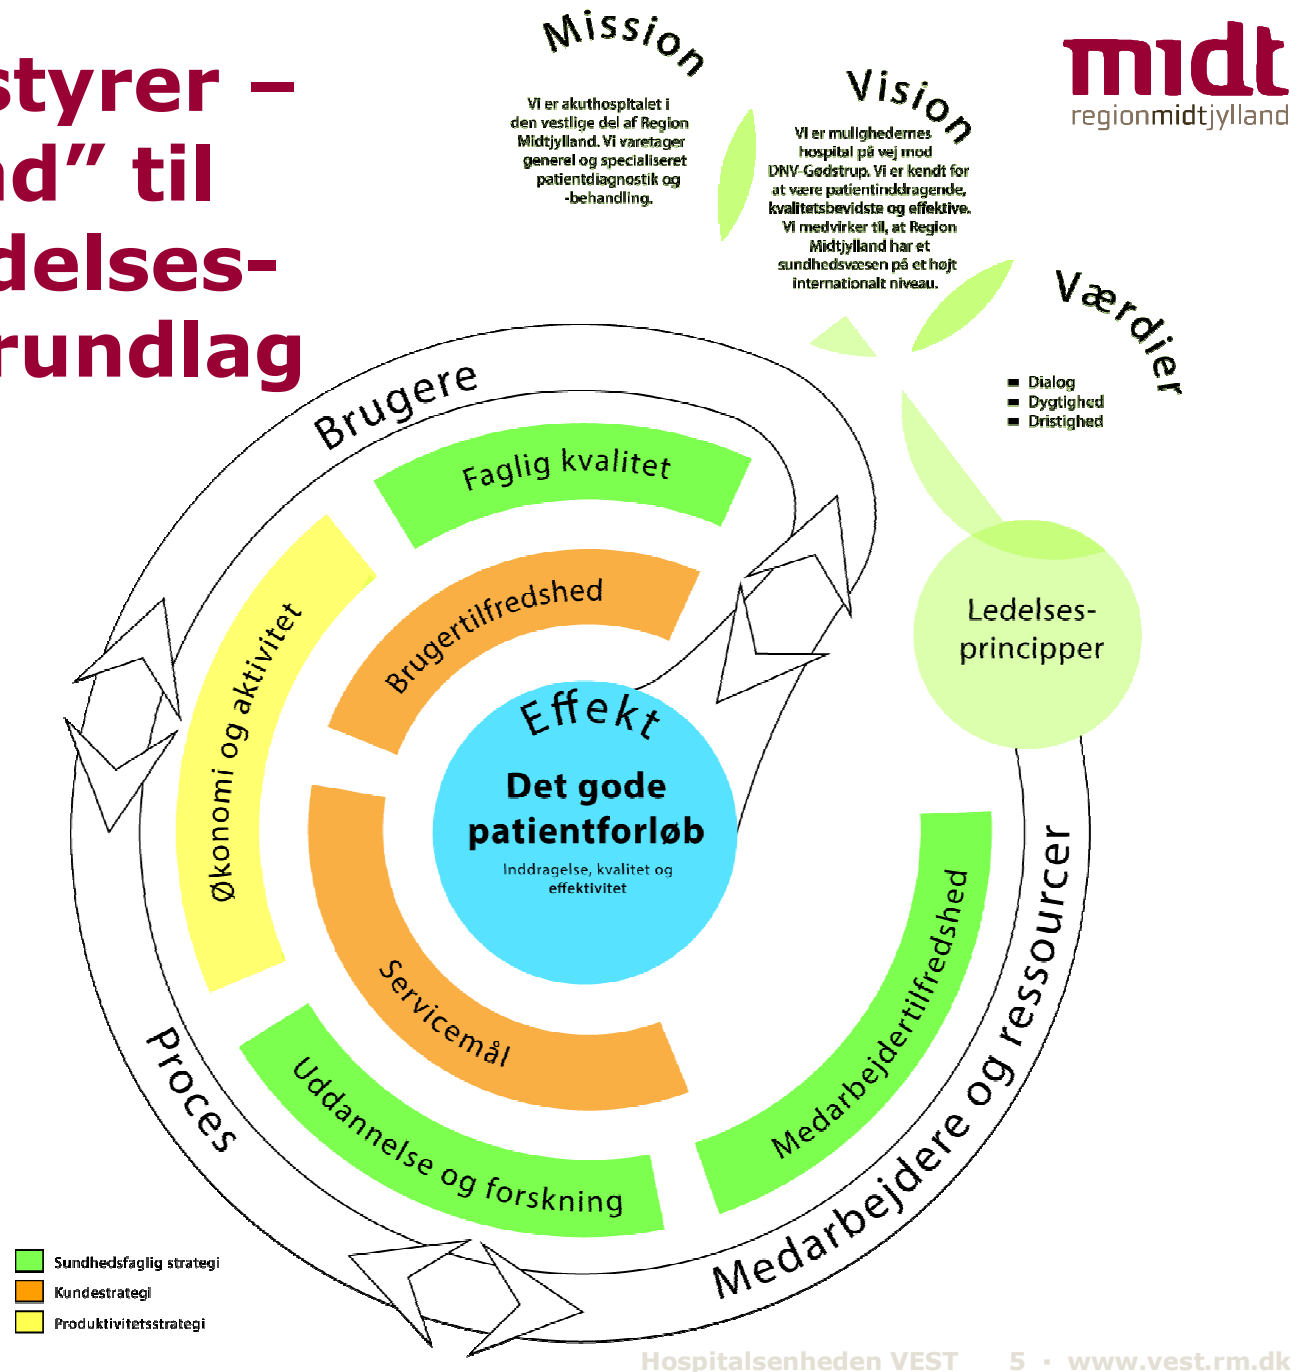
styrer –
nd" til
delses-
rundlag

Mission

Vi er akuthospitalet i den vestlige del af Region Midtjylland. Vi varetager generel og specialiseret patientdiagnostik og -behandling.

Vision

Vi er mulighedernes hospital på vej mod DNV-Gødstrup. Vi er kendt for at være patientinddragende, kvalitetsbevidste og effektive. Vi medvirker til, at Region Midtjylland har et sundhedsvæsen på et højt internationalt niveau.

Værdier

- Dialog
- Dygtighed
- Dristighed

midt
regionmidtjylland

Brugere

Faglig kvalitet

Brugertilfredshed

Økonomi og aktivitet

Effekt

Det gode patientforløb

Inddragelse, kvalitet og effektivitet

Ledelses-principper

Servicemål

Medarbejdertilfredshed

Uddannelse og forskning

Proces

Medarbejdere og ressourcer

Sundhedsfaglig strategi
Kundestrategi
Produktivitetsstrategi

Hospitalsenheden VEST 5 • www.vest.rm.dk